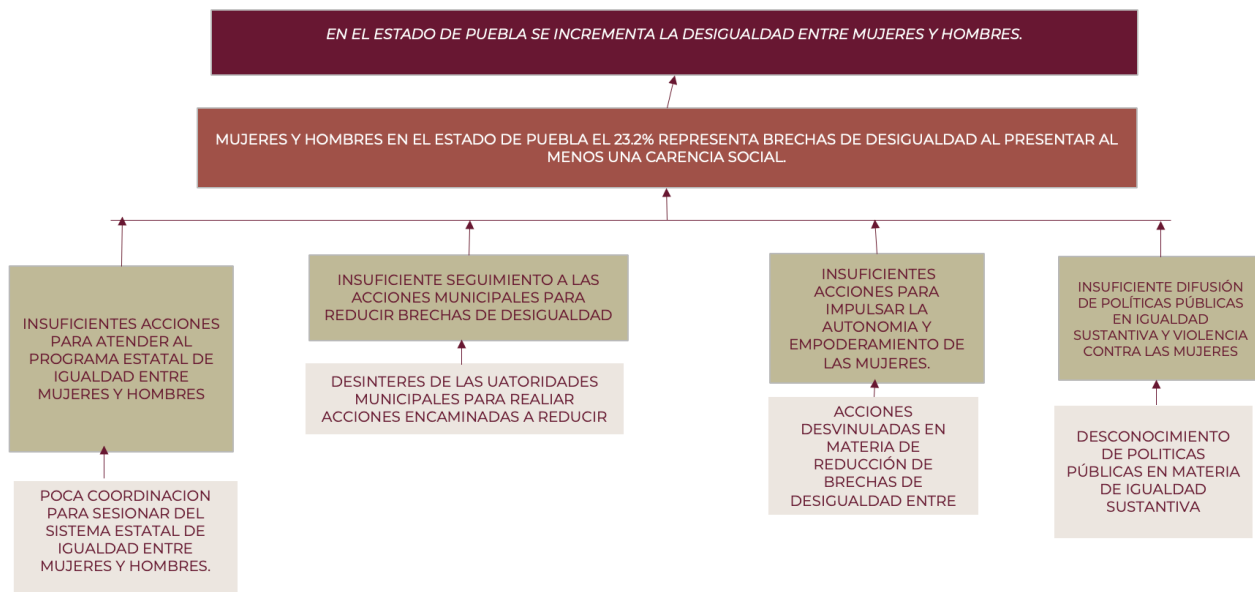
EN EL ESTADO DE PUEBLA SE INCREMENTA LA DESIGUALDAD ENTRE MUJERES Y HOMBRES.

MUJERES Y HOMBRES EN EL ESTADO DE PUEBLA EL 23.2% REPRESENTA BRECHAS DE DESIGUALDAD AL PRESENTAR AL MENOS UNA CARENCIA SOCIAL.

INSUFICIENTES ACCIONES PARA ATENDER AL PROGRAMA ESTATAL DE IGUALDAD ENTRE MUJERES Y HOMBRES

POCA COORDINACION PARA SESIONAR DEL SISTEMA ESTATAL DE IGUALDAD ENTRE MUJERES Y HOMBRES.

INSUFICIENTE SEGUIMIENTO A LAS ACCIONES MUNICIPALES PARA REDUCIR BRECHAS DE DESIGUALDAD

DESINTERES DE LAS UATORIDADES MUNICIPALES PARA REALIAR ACCIONES ENCAMINADAS A REDUCIR

INSUFICIENTES ACCIONES PARA IMPULSAR LA AUTONOMIA Y EMPODERAMIENTO DE LAS MUJERES.

ACCIONES DESVINULADAS EN MATERIA DE REDUCCIÓN DE BRECHAS DE DESIGUALDAD ENTRE

INSUFICIENTE DIFUSIÓN DE POLÍTICAS PÚBLICAS EN IGUALDAD SUSTANTIVA Y VIOLENCIA CONTRA LAS MUJERES

DESCONOCIMIENTO DE POLITICAS PÚBLICAS EN MATERIA DE IGUALDAD SUSTANTIVA